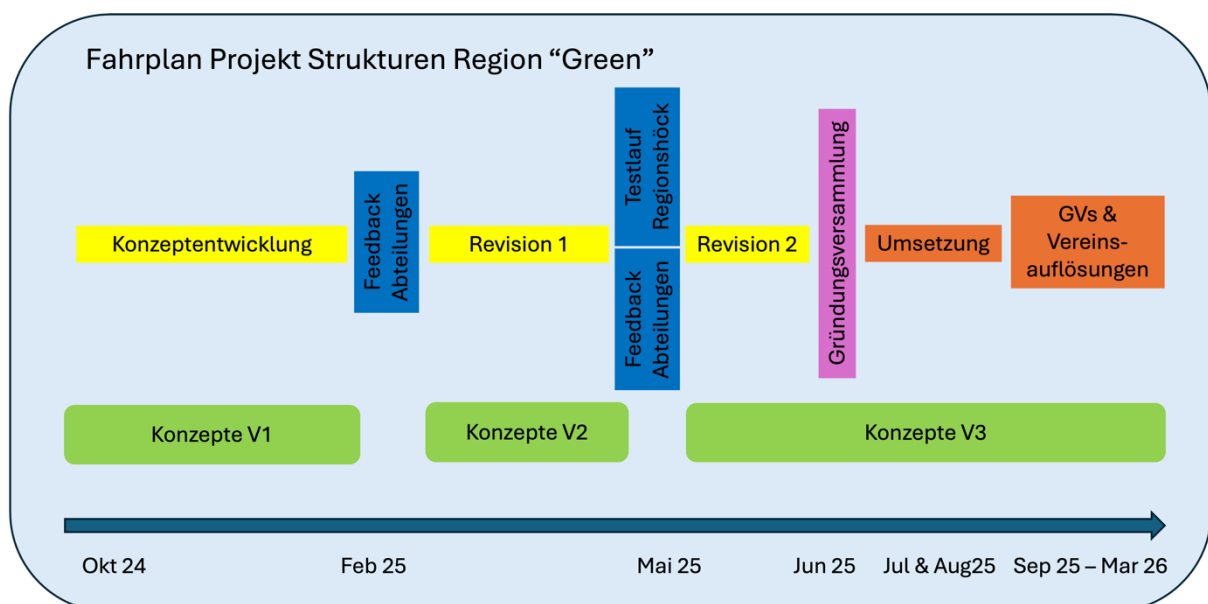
Fahrplan Projekt Strukturen Region “Green”

Konzeptentwicklung

Feedback Abteilungen

Revision 1

Testlauf Regionshöck

Feedback Abteilungen

Revision 2

Gründungsversammlung

Umsetzung

GVs & Vereinsauflösungen

Konzepte V1

Konzepte V2

Konzepte V3

Okt 24

Feb 25

Mai 25

Jun 25

Jul & Aug25

Sep 25 – Mar 26